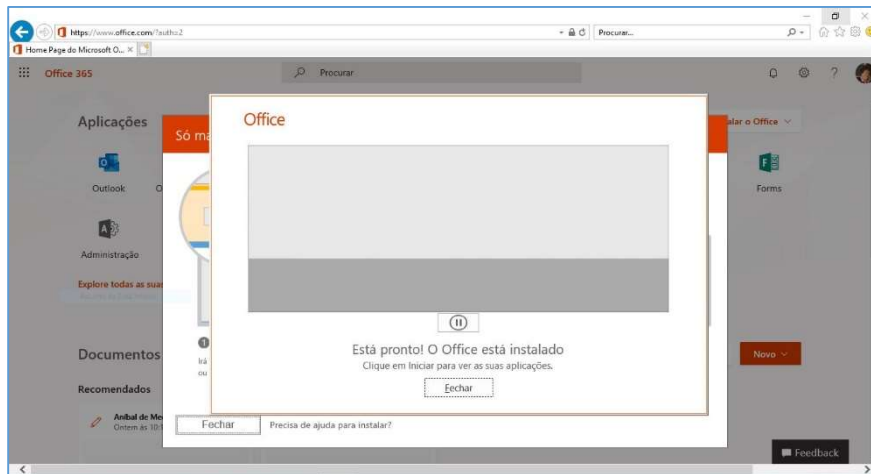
https://www.office.com/?auth=2
Procurar...
Home Page do Microsoft O... ×
Office 365
Procurar
Aplicações
Só ma
alar o Office
Outlook
Forms
Administração
Explore todas as suas
Documentos
Irá
ou
Recomendados
Aníbal de Me
Ontem às 10:
Novo
Office
Está pronto! O Office está instalado
Clique em Iniciar para ver as suas aplicações.
Fechar
Fechar
Precisa de ajuda para instalar?
Feedback